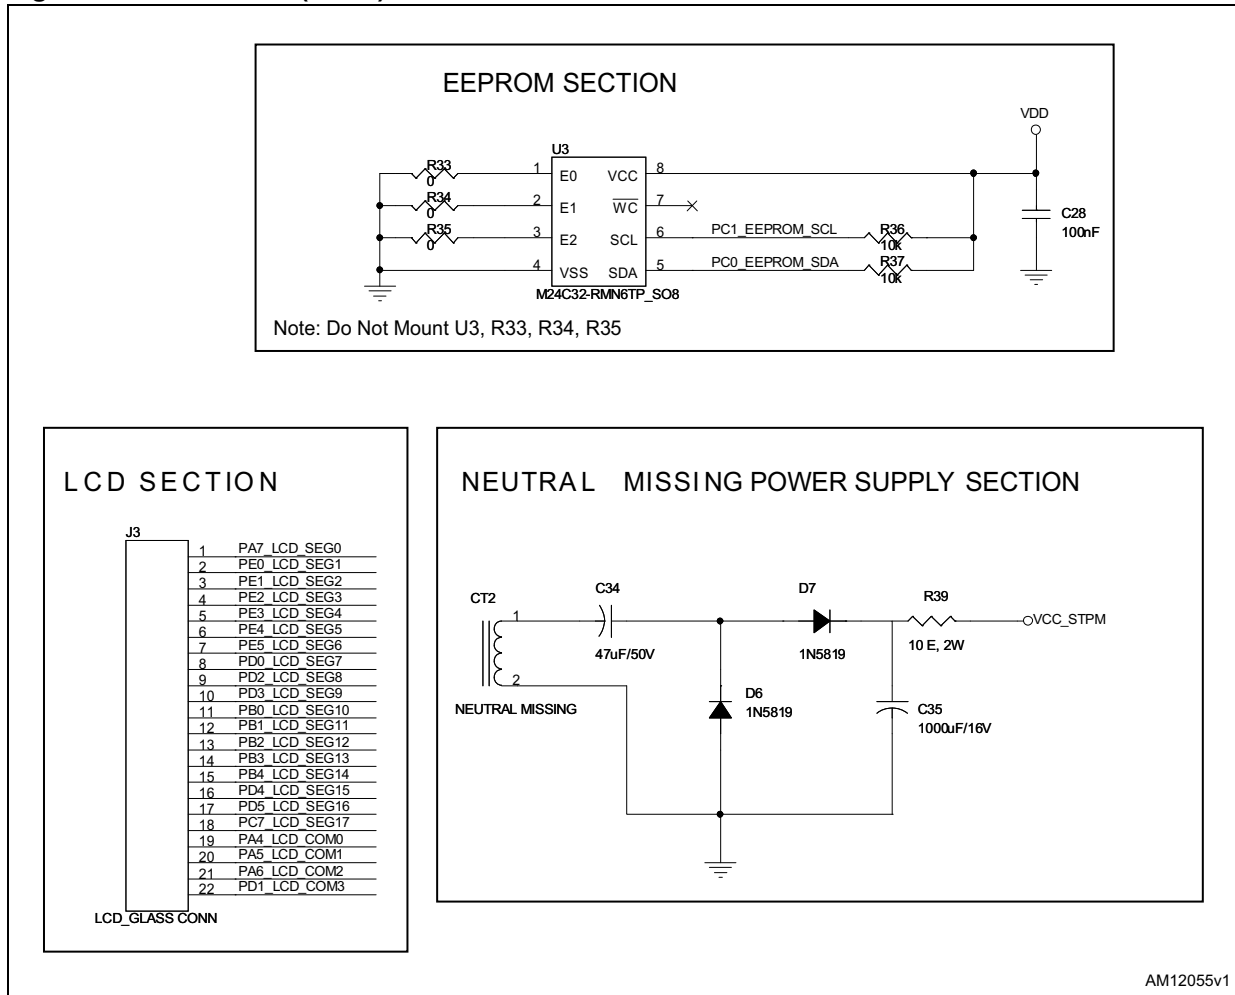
EEPROM SECTION

VDD

U3

R33 0
R34 0
R35 0

1 E0
2 E1
3 E2
4 VSS

VCC 8
$\overline{WC}$ 7
SCL 6
SDA 5

PC1_EEPROM_SCL
PC0_EEPROM_SDA

R36 10k
R37 10k

C28 100nF

M24C32-RMN6TP_SO8

Note: Do Not Mount U3, R33, R34, R35

LCD SECTION

J3

| | |
|---|---|
| 1 | PA7_LCD_SEG0 |
| 2 | PE0_LCD_SEG1 |
| 3 | PE1_LCD_SEG2 |
| 4 | PE2_LCD_SEG3 |
| 5 | PE3_LCD_SEG4 |
| 6 | PE4_LCD_SEG5 |
| 7 | PE5_LCD_SEG6 |
| 8 | PD0_LCD_SEG7 |
| 9 | PD2_LCD_SEG8 |
| 10 | PD3_LCD_SEG9 |
| 11 | PB0_LCD_SEG10 |
| 12 | PB1_LCD_SEG11 |
| 13 | PB2_LCD_SEG12 |
| 14 | PB3_LCD_SEG13 |
| 15 | PB4_LCD_SEG14 |
| 16 | PD4_LCD_SEG15 |
| 17 | PD5_LCD_SEG16 |
| 18 | PC7_LCD_SEG17 |
| 19 | PA4_LCD_COM0 |
| 20 | PA5_LCD_COM1 |
| 21 | PA6_LCD_COM2 |
| 22 | PD1_LCD_COM3 |

LCD_GLASS CONN

NEUTRAL MISSING POWER SUPPLY SECTION

CT2
1
2
NEUTRAL MISSING

C34
47uF/50V

D7
1N5819

R39
10 E, 2W

VCC_STPM

D6
1N5819

C35
1000uF/16V

AM12055v1